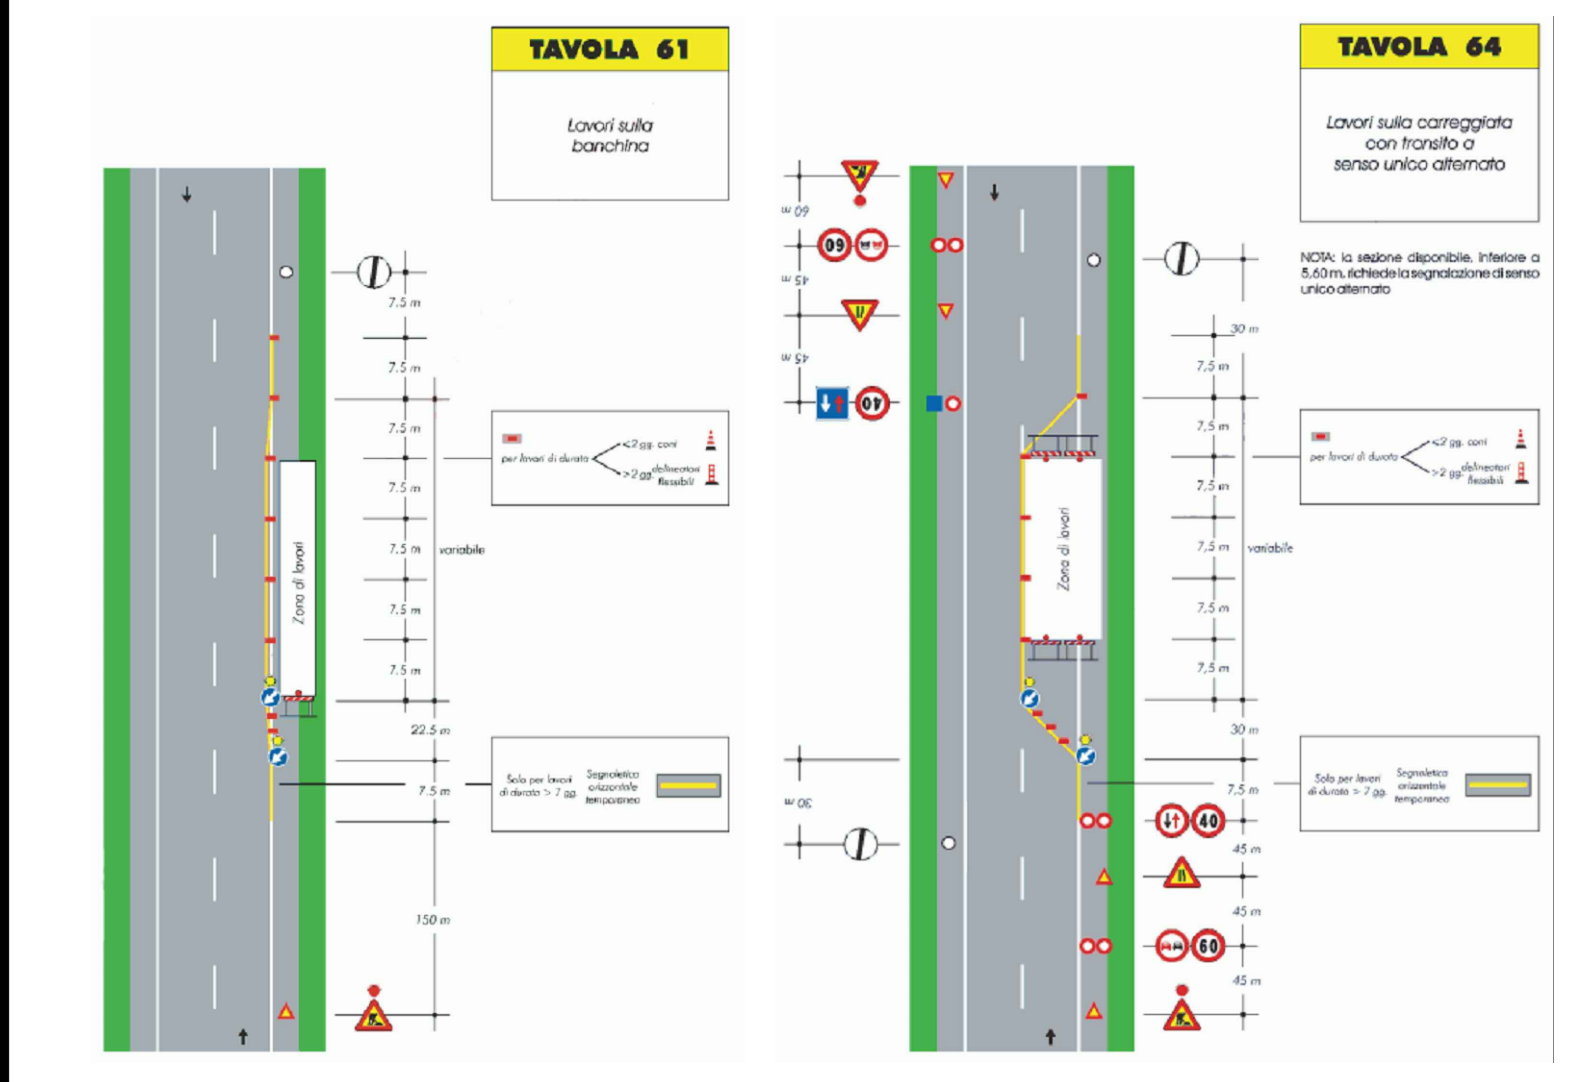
TAVOLA 61

Lavori sulla banchina

7,5 m
7,5 m
7,5 m
7,5 m
7,5 m
7,5 m
7,5 m
variabile
22,5 m
7,5 m
150 m

per lavori di durata <2 gg. coni
>2 gg. delineatori flessibili

Solo per lavori di durata > 7 gg. Segnaletica orizzontale temporanea

Zona di lavori

TAVOLA 64

Lavori sulla carreggiata con transito a senso unico alternato

NOTA: la sezione disponibile, inferiore a 5,60 m, richiede la segnalazione di senso unico alternato

60 m
45 m
45 m
30 m
30 m
7,5 m
7,5 m
7,5 m
7,5 m
7,5 m
7,5 m
variabile
30 m
7,5 m
45 m
45 m
45 m

60
40
40
60

per lavori di durata <2 gg. coni
>2 gg. delineatori flessibili

Solo per lavori di durata > 7 gg. Segnaletica orizzontale temporanea

Zona di lavori